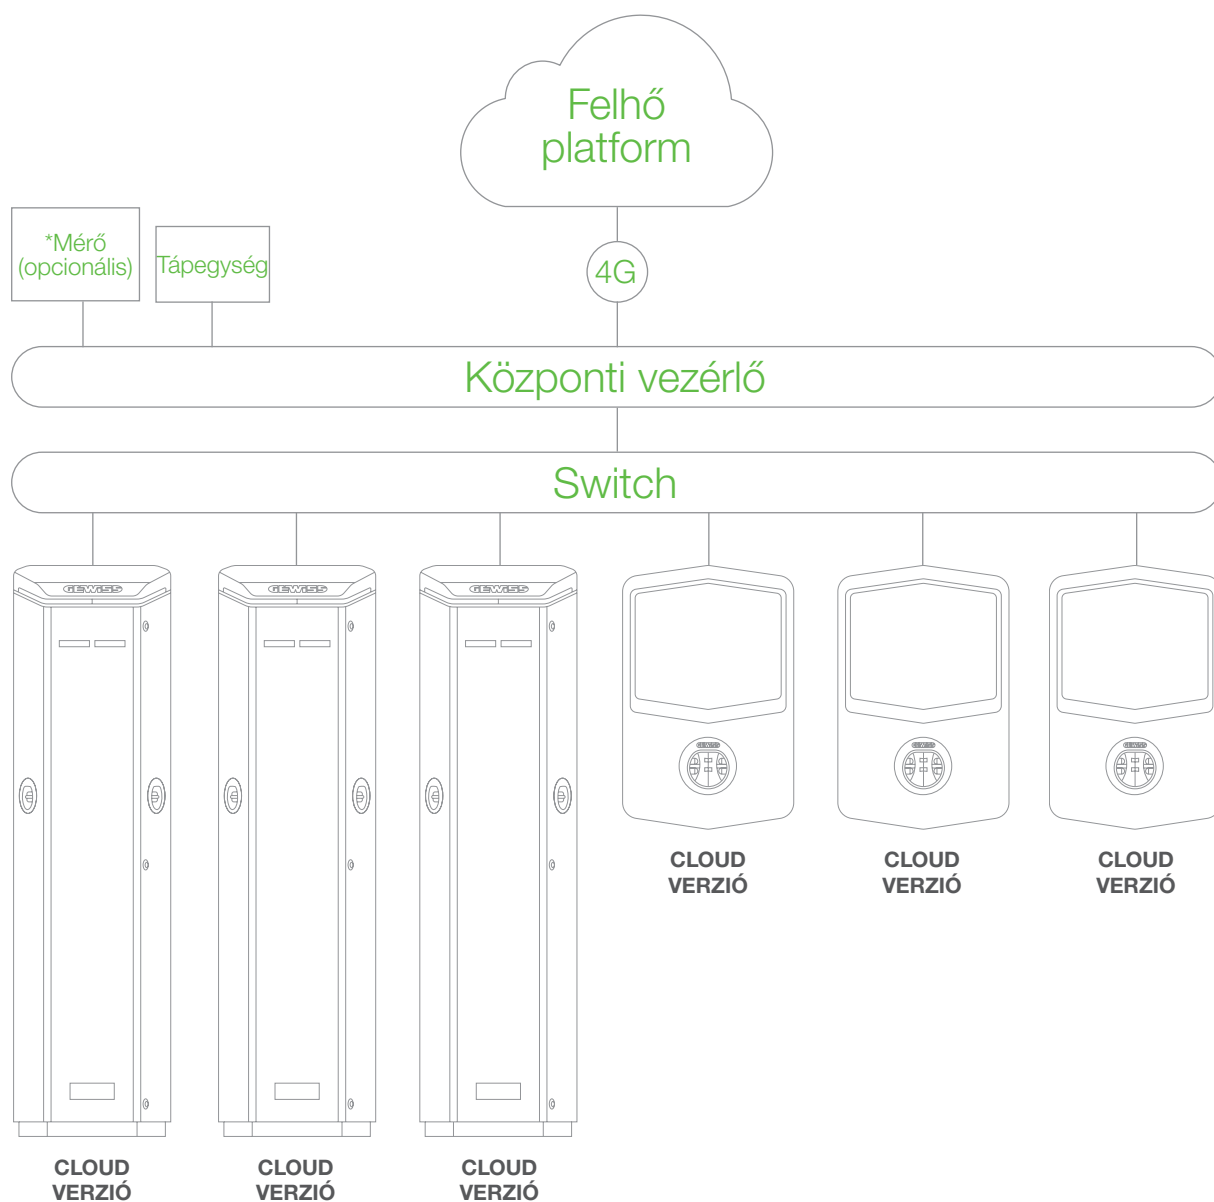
Felhő platform

*Mérő (opcionális)

Tápegység

4G

Központi vezérlő

Switch

GEWISS

GEWISS

GEWISS

GEWISS

GEWISS

GEWISS

CLOUD VERZIÓ

CLOUD VERZIÓ

CLOUD VERZIÓ

CLOUD VERZIÓ

CLOUD VERZIÓ

CLOUD VERZIÓ